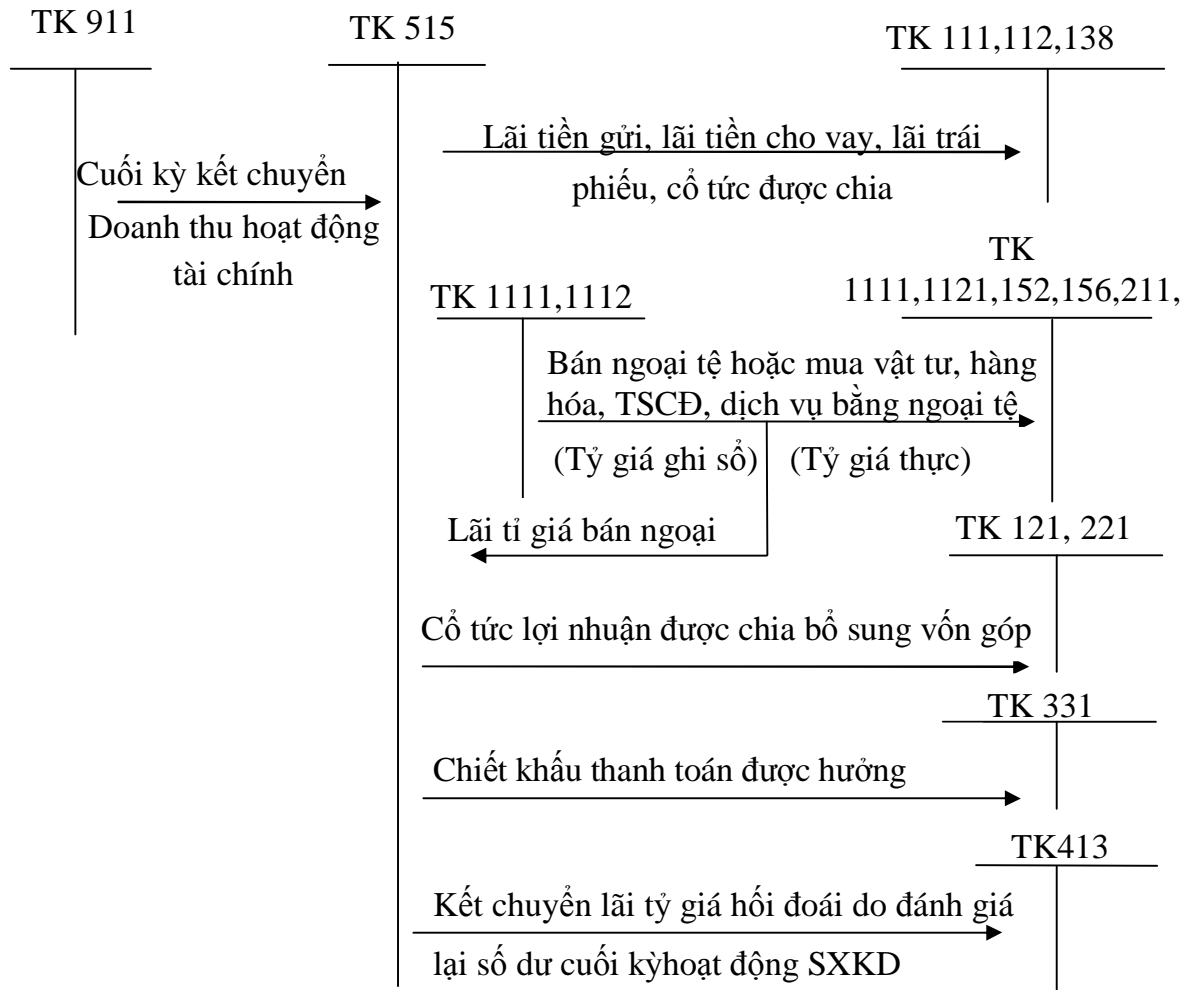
TK 911

TK 515

TK 111,112,138

Lãi tiền gửi, lãi tiền cho vay, lãi trái phiếu, cổ tức được chia

Cuối kỳ kết chuyển Doanh thu hoạt động tài chính

TK 1111,1121,152,156,211,

TK 1111,1112

Bán ngoại tệ hoặc mua vật tư, hàng hóa, TSCĐ, dịch vụ bằng ngoại tệ

(Tỷ giá ghi sổ)

(Tỷ giá thực)

Lãi tỉ giá bán ngoại

TK 121, 221

Cổ tức lợi nhuận được chia bổ sung vốn góp

TK 331

Chiết khấu thanh toán được hưởng

TK413

Kết chuyển lãi tỷ giá hối đoái do đánh giá lại số dư cuối kỳhoạt động SXKD